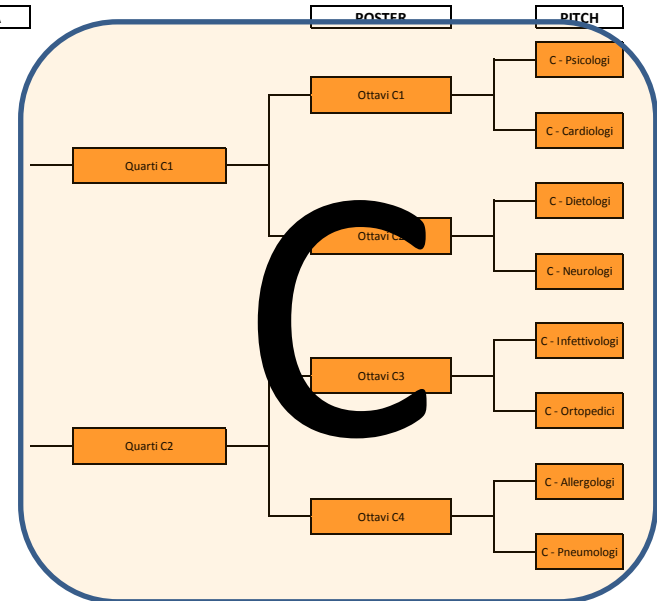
POSTER

PITCH

C

Quarti C1

Quarti C2

Ottavi C1

Ottavi C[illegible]

Ottavi C3

Ottavi C4

C - Psicologi

C - Cardiologi

C - Dietologi

C - Neurologi

C - Infettivologi

C - Ortopedici

C - Allergologi

C - Pneumologi